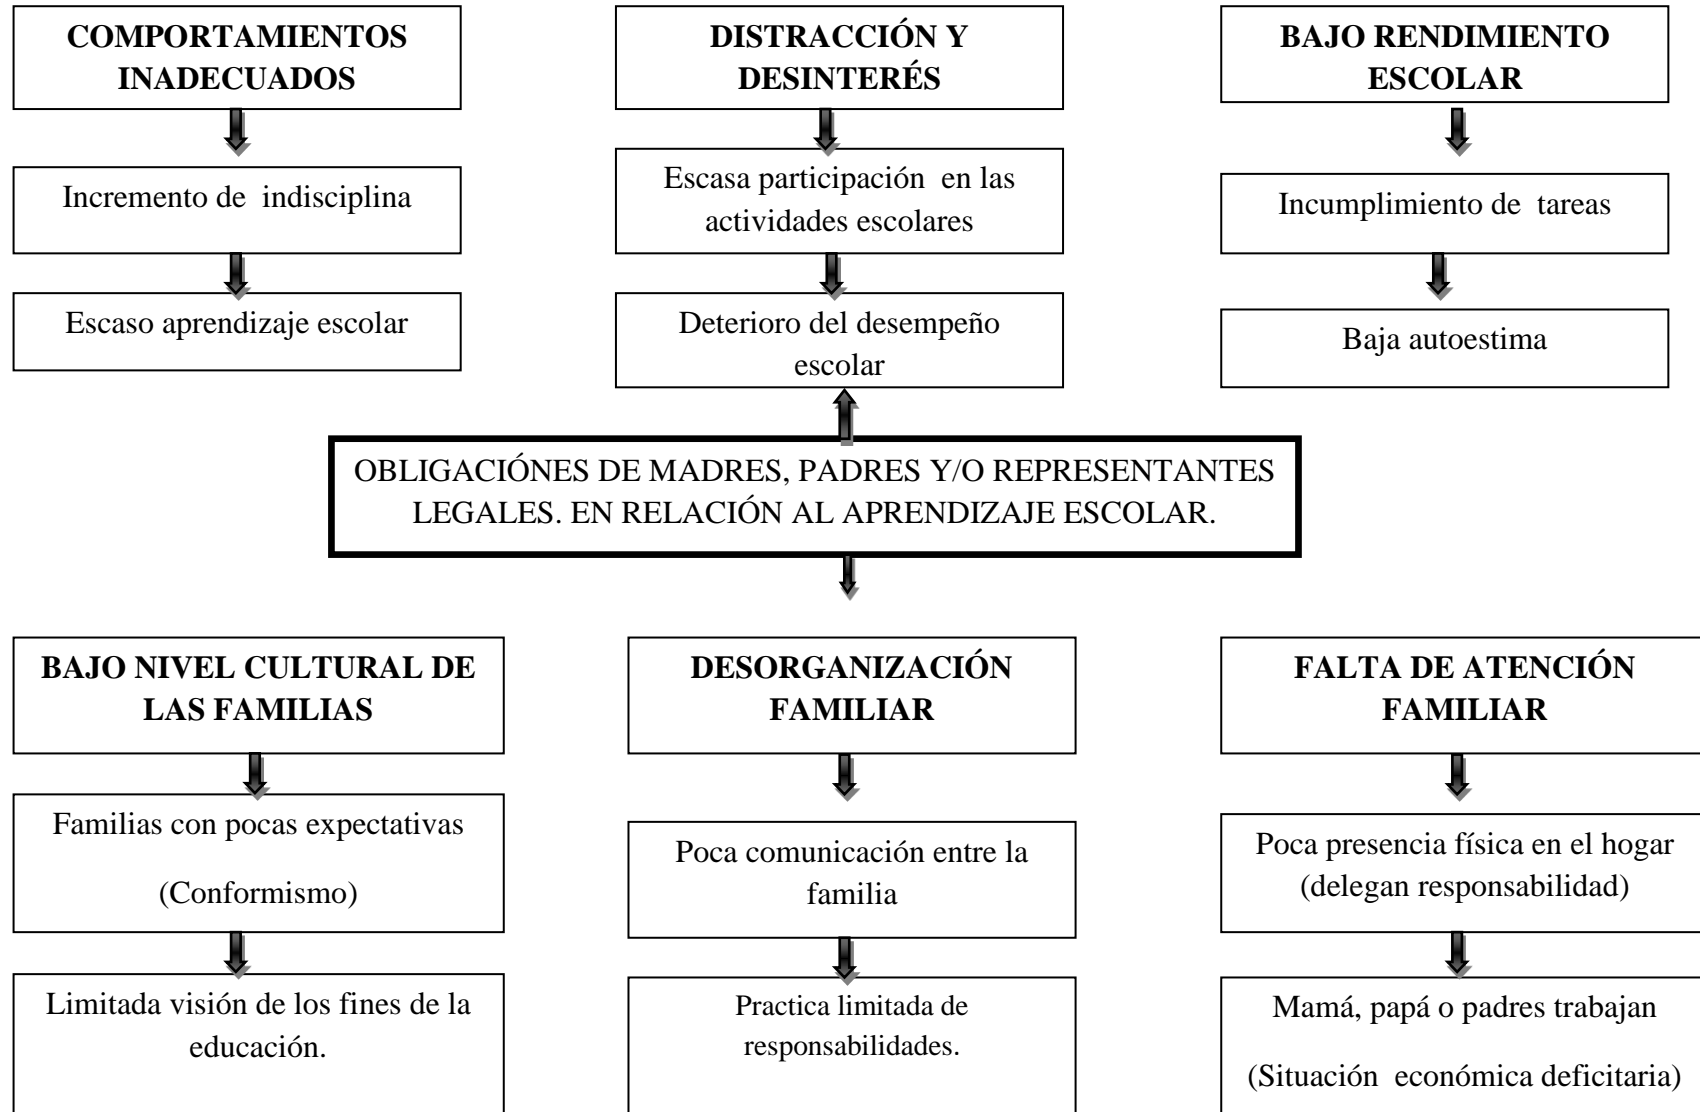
COMPORTAMIENTOS INADECUADOS

Incremento de indisciplina

Escaso aprendizaje escolar

DISTRACCIÓN Y DESINTERÉS

Escasa participación en las actividades escolares

Deterioro del desempeño escolar

BAJO RENDIMIENTO ESCOLAR

Incumplimiento de tareas

Baja autoestima

OBLIGACIÓNES DE MADRES, PADRES Y/O REPRESENTANTES LEGALES. EN RELACIÓN AL APRENDIZAJE ESCOLAR.

BAJO NIVEL CULTURAL DE LAS FAMILIAS

Familias con pocas expectativas

(Conformismo)

Limitada visión de los fines de la educación.

DESORGANIZACIÓN FAMILIAR

Poca comunicación entre la familia

Practica limitada de responsabilidades.

FALTA DE ATENCIÓN FAMILIAR

Poca presencia física en el hogar (delegan responsabilidad)

Mamá, papá o padres trabajan

(Situación económica deficitaria)